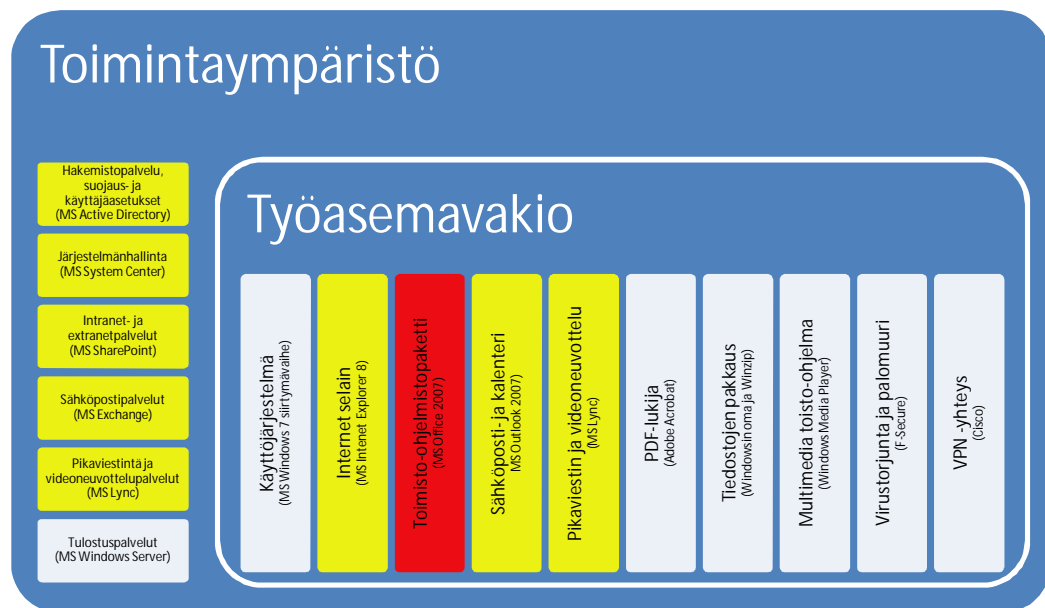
Toimintaympäristö

Hakemistopalvelu, suojaus- ja käyttäjäasetukset (MS Active Directory)

Järjestelmänhallinta (MS System Center)

Intranet- ja extranetpalvelut (MS SharePoint)

Sähköpostipalvelut (MS Exchange)

Pikaviestintä ja videoneuvottelupalvelut (MS Lync)

Tulostuspalvelut (MS Windows Server)

Työasemavakio

Käyttöjärjestelmä (MS Windows 7 siirtymävaihe)

Internet selain (MS Intenet Explorer 8)

Toimisto-ohjelmistopaketti (MS Office 2007)

Sähköposti- ja kalenteri MS Outlook 2007)

Pikaviestin ja videoneuvottelu (MS Lync)

PDF-lukija (Adobe Acrobat)

Tiedostojen pakkaus (Windowsin oma ja Winzip)

Multimedia toisto-ohjelma (Windows Media Player)

Virustorjunta ja palomuuri (F-Secure)

VPN -yhteys (Cisco)